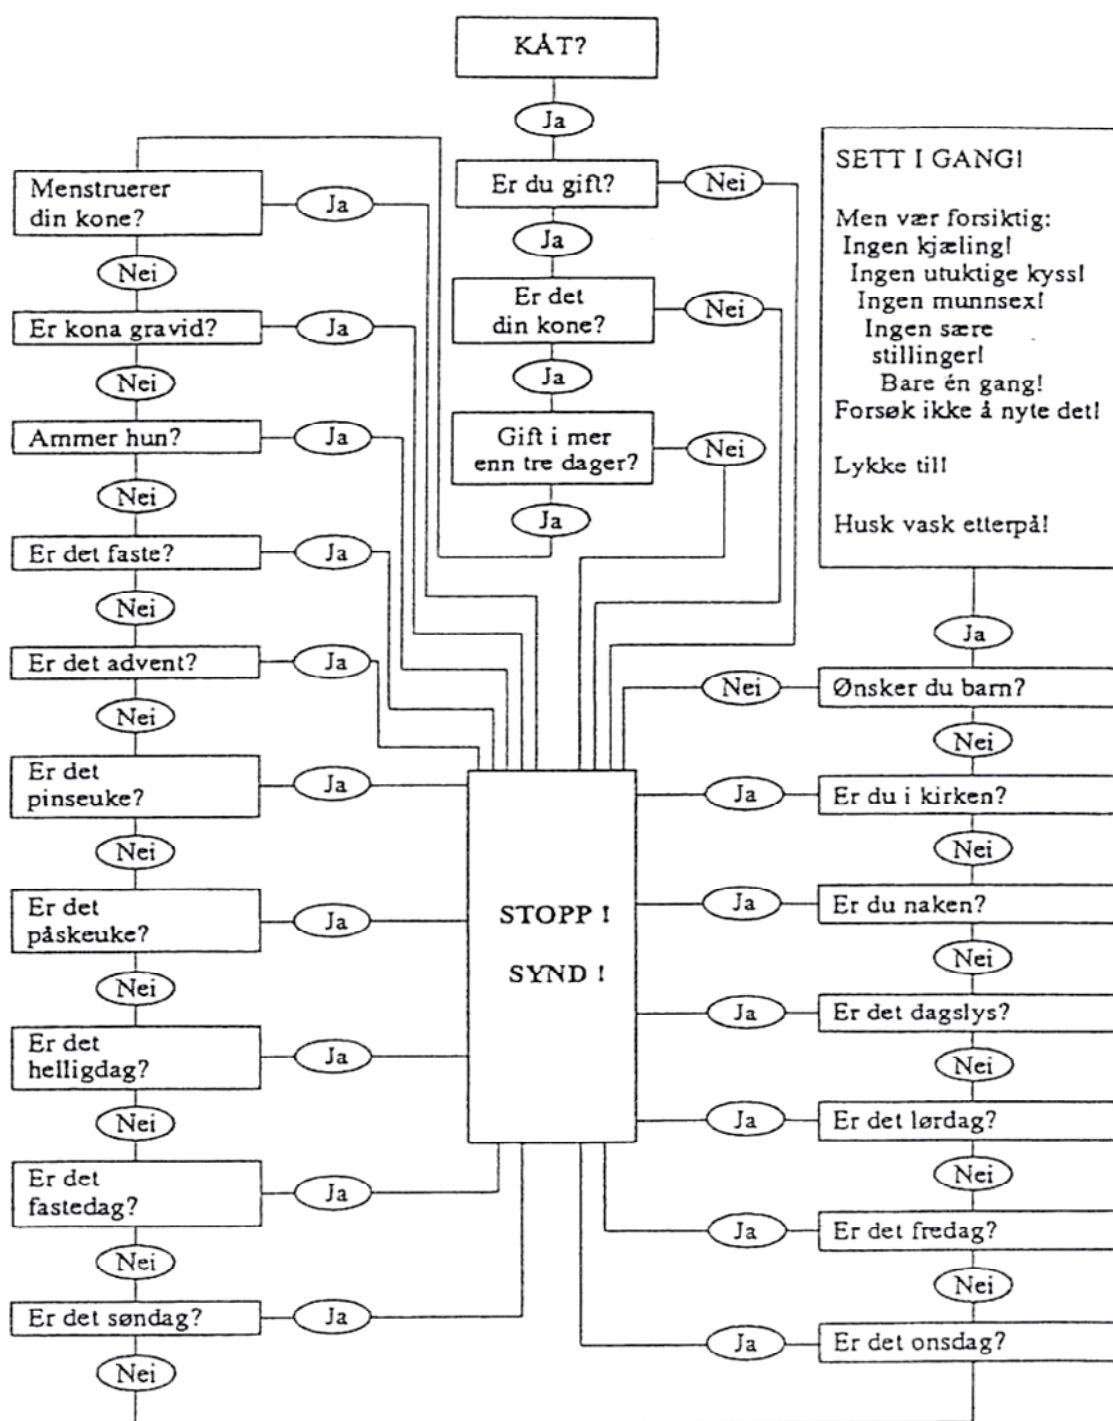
KÅT?

Ja

Er du gift?

Nei

Ja

Er det din kone?

Nei

Ja

Gift i mer enn tre dager?

Nei

Ja

Menstruerer din kone?

Ja

Nei

Er kona gravid?

Ja

Nei

Ammer hun?

Ja

Nei

Er det faste?

Ja

Nei

Er det advent?

Ja

Nei

Er det pinseuke?

Ja

Nei

Er det påskeuke?

Ja

Nei

Er det helligdag?

Ja

Nei

Er det fastedag?

Ja

Nei

Er det søndag?

Ja

Nei

STOPP !

SYND !

SETT I GANG!

Men vær forsiktig:
Ingen kjæling!
Ingen utuktige kyss!
Ingen munnsex!
Ingen sære stillinger!
Bare én gang!
Forsøk ikke å nyte det!

Lykke til!

Husk vask etterpå!

Ja

Nei

Ønsker du barn?

Nei

Ja

Er du i kirken?

Nei

Ja

Er du naken?

Nei

Ja

Er det dagslys?

Nei

Ja

Er det lørdag?

Nei

Ja

Er det fredag?

Nei

Ja

Er det onsdag?